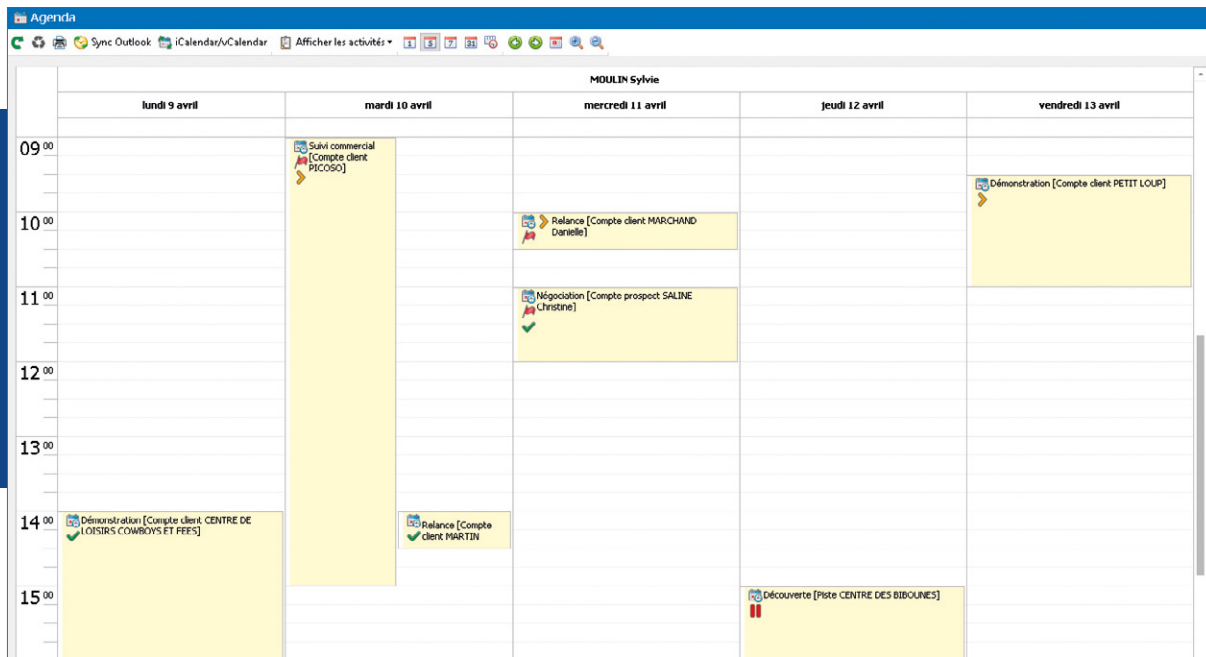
Agenda

Sync Outlook iCalendar/vCalendar Afficher les activités

1 5 7 31

MOULIN Sylvie

lundi 9 avril | mardi 10 avril | mercredi 11 avril | jeudi 12 avril | vendredi 13 avril

$09^{00}$

Suivi commercial [Compte client PICOSO]

Démonstration [Compte client PETIT LOUP]

$10^{00}$

Relance [Compte client MARCHAND Danielle]

$11^{00}$

Négociation [Compte prospect SALINE Christine]

$12^{00}$

$13^{00}$

$14^{00}$

Démonstration [Compte client CENTRE DE LOISIRS COWBOYS ET FEES]

Relance [Compte client MARTIN

$15^{00}$

Découverte [Piste CENTRE DES BIBOUNES]